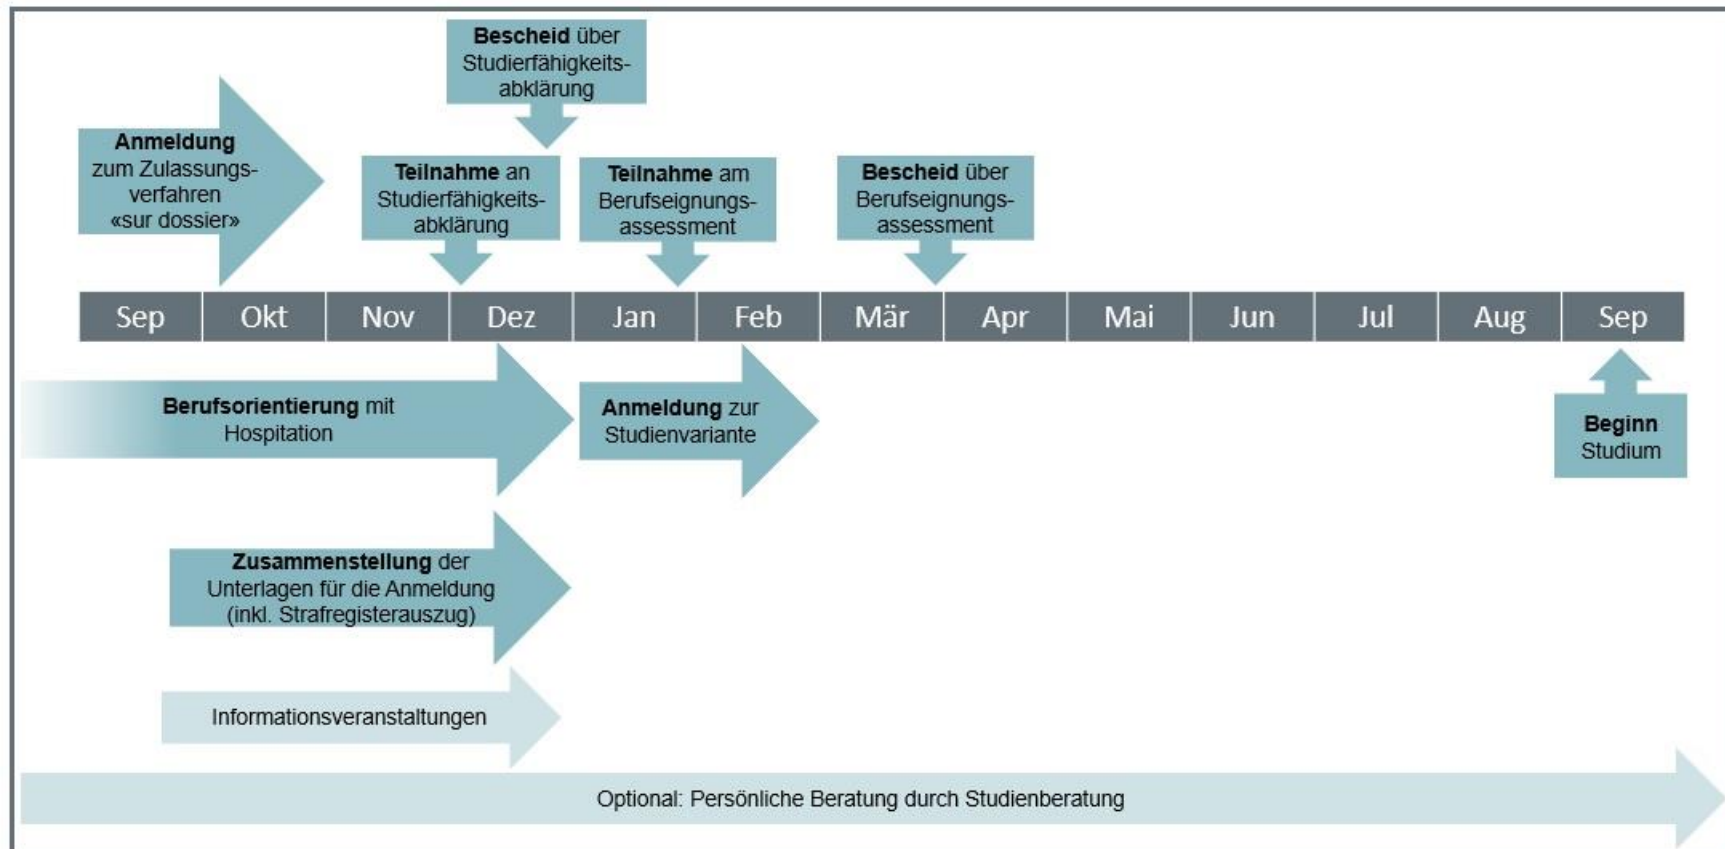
**Bescheid** über Studierfähigkeitsabklärung

**Anmeldung** zum Zulassungsverfahren «sur dossier»

**Teilnahme** an Studierfähigkeitsabklärung

**Teilnahme** am Berufseignungsassessment

**Bescheid** über Berufseignungsassessment

| Sep | Okt | Nov | Dez | Jan | Feb | Mär | Apr | Mai | Jun | Jul | Aug | Sep |
|---|---|---|---|---|---|---|---|---|---|---|---|---|

**Berufsorientierung** mit Hospitation

**Anmeldung** zur Studienvariante

**Beginn** Studium

**Zusammenstellung** der Unterlagen für die Anmeldung (inkl. Strafregisterauszug)

Informationsveranstaltungen

Optional: Persönliche Beratung durch Studienberatung